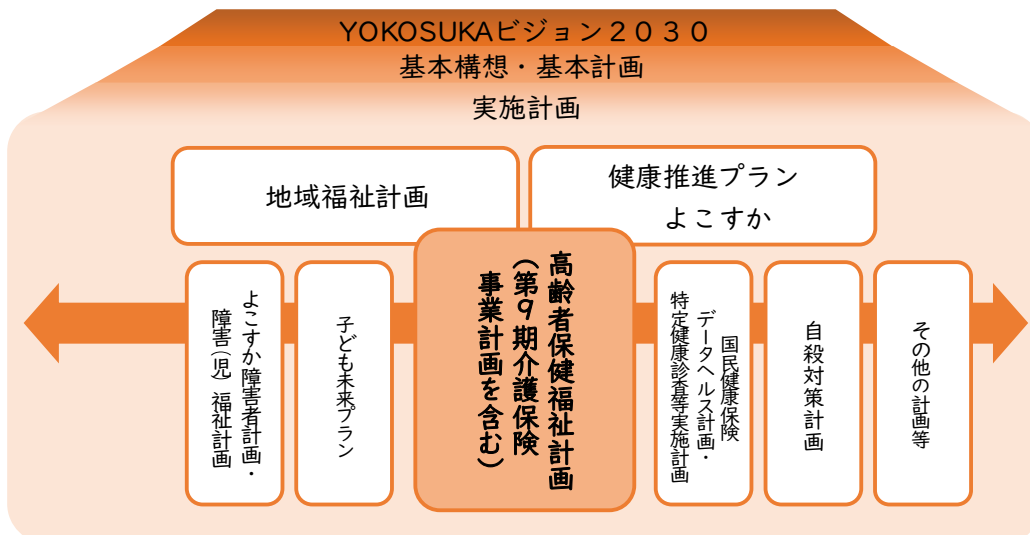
YOKOSUKAビジョン２０３０

基本構想・基本計画

実施計画

地域福祉計画

健康推進プラン よこすか

よこすか障害者計画・障害（児）福祉計画

子ども未来プラン

高齢者保健福祉計画（第９期介護保険事業計画を含む）

国民健康保険データヘルス計画・特定健康診査等実施計画

自殺対策計画

その他の計画等